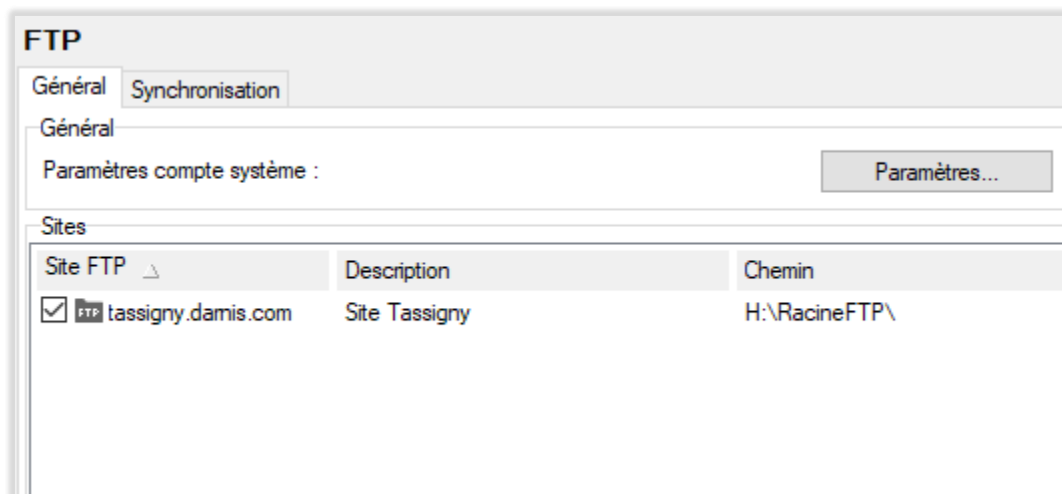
FTP

Général | Synchronisation

Général

Paramètres compte système :

Paramètres...

Sites

| Site FTP | Description | Chemin |
|---|---|---|
| ☑ FTP tassigny.damis.com | Site Tassigny | H:\RacineFTP\ |